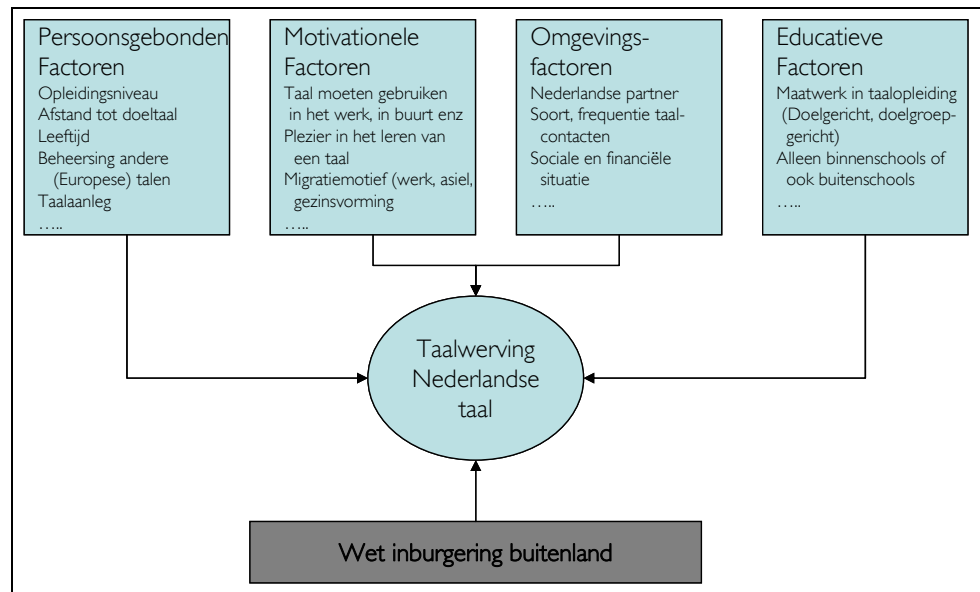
Persoonsgebonden Factoren
Opleidingsniveau
Afstand tot doeltaal
Leeftijd
Beheersing andere (Europese) talen
Taalaanleg
…..

Motivationele Factoren
Taal moeten gebruiken in het werk, in buurt enz
Plezier in het leren van een taal
Migratiemotief (werk, asiel, gezinsvorming
…..

Omgevingsfactoren
Nederlandse partner
Soort, frequentie taalcontacten
Sociale en financiële situatie
…..

Educatieve Factoren
Maatwerk in taalopleiding (Doelgericht, doelgroepgericht)
Alleen binnenschools of ook buitenschools
…..

Taalwerving Nederlandse taal

Wet inburgering buitenland